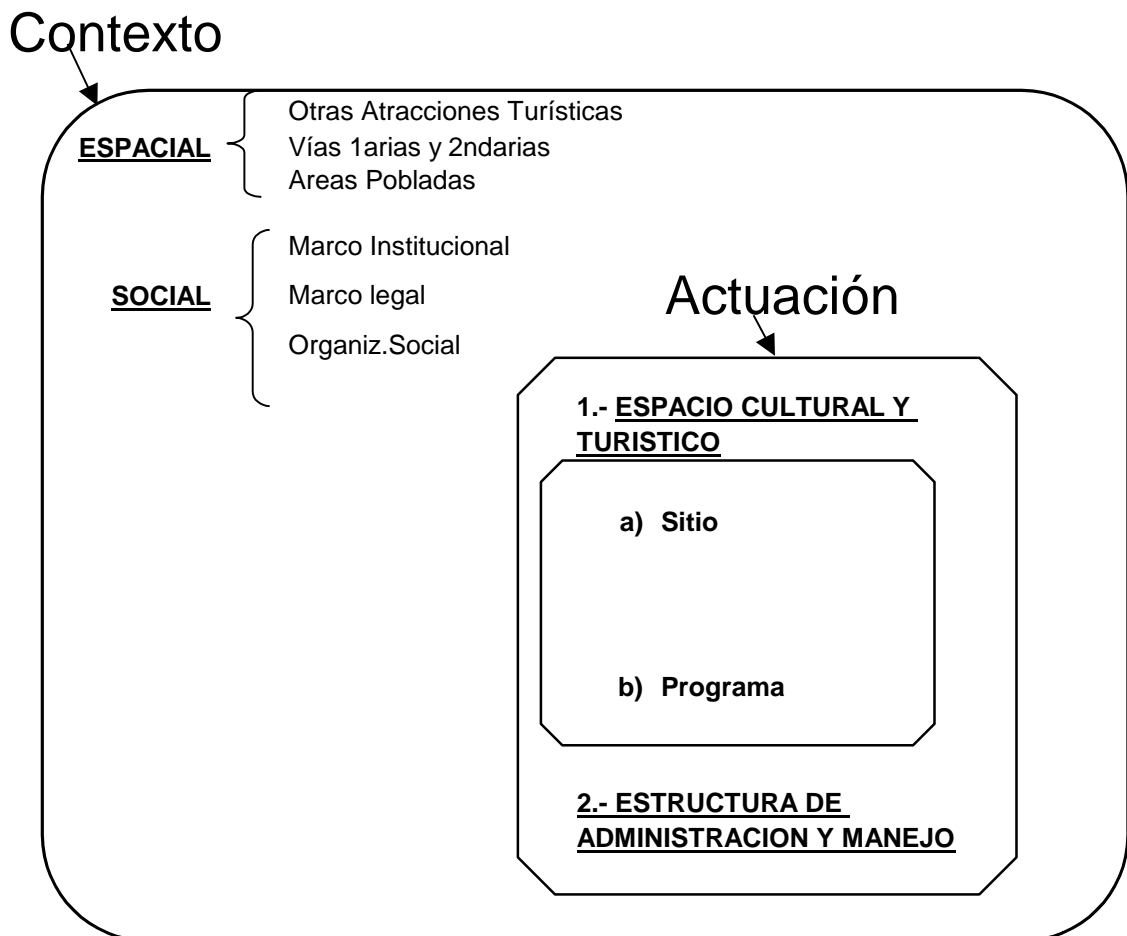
Contexto

ESPACIAL

Otras Atracciones Turísticas
Vías 1arias y 2ndarias
Areas Pobladas

SOCIAL

Marco Institucional
Marco legal
Organiz.Social

Actuación

1.- ESPACIO CULTURAL Y TURISTICO

a) Sitio

b) Programa

2.- ESTRUCTURA DE ADMINISTRACION Y MANEJO